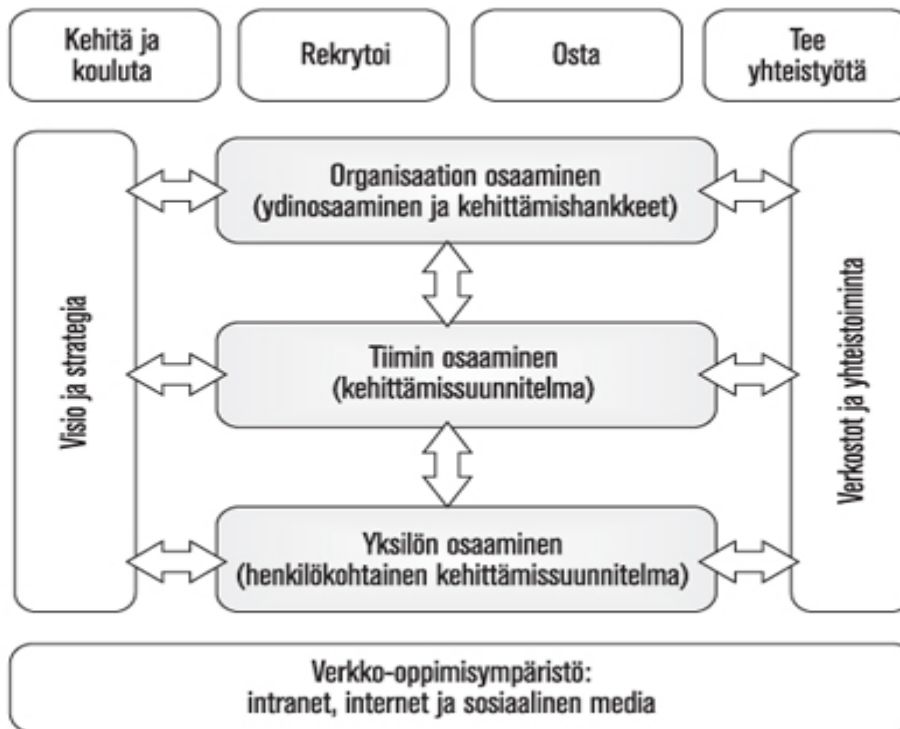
Kehitä ja kouluta

Rekrytoi

Osta

Tee yhteistyötä

Visio ja strategia

Organisaation osaaminen
(ydinosaaminen ja kehittämishankkeet)

Tiimin osaaminen
(kehittämissuunnitelma)

Yksilön osaaminen
(henkilökohtainen kehittämissuunnitelma)

Verkostot ja yhteistoiminta

Verkko-oppimisympäristö:
intranet, internet ja sosiaalinen media